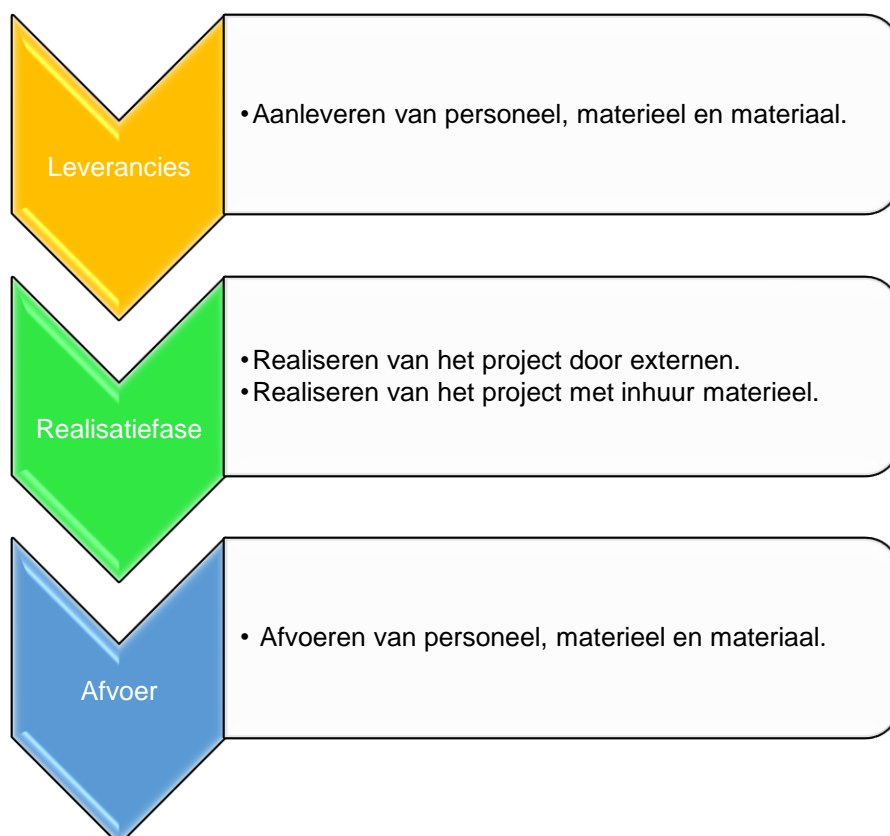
Leverancies

• Aanleveren van personeel, materieel en materiaal.

Realisatiefase

• Realiseren van het project door externen.
• Realiseren van het project met inhuur materieel.

Afvoer

• Afvoeren van personeel, materieel en materiaal.